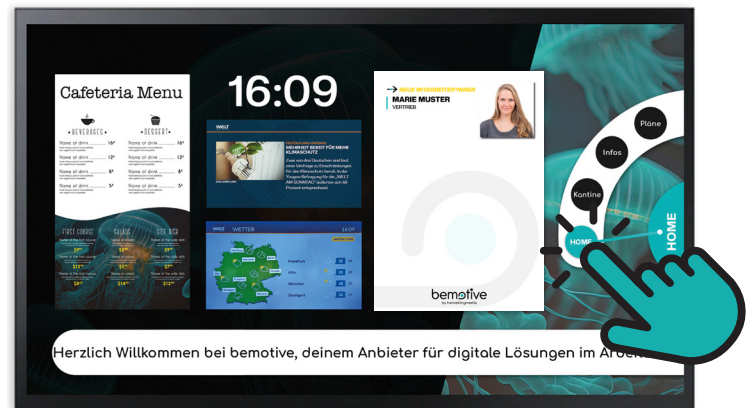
Cafeteria Menu

BEVERAGES

DESSERT

Name of drink 16$

Name of drink 12$

Name of drink 8$

Name of drink 5$

Name of drink 16$

Name of drink 12$

Name of drink 8$

Name of drink 5$

FIRST COURSE

SALADS

SIDE DISH

$8.00

$12.00

$5.00

16:09

WELT

MEHRHEIT BEREIT FÜR MEHR KLIMASCHUTZ

Zwei von drei Deutschen sind laut einer Umfrage zu Einschränkungen für den Klimaschutz bereit.

WELT

WETTER

16:09

Frankfurt

Köln

München

Stuttgart

NEUE MITARBEITER*INNEN

MARIE MUSTER

VERTRIEB

bemotive

by heinekingmedia

Pläne

Infos

Kantine

HOME

HOME

Herzlich Willkommen bei bemotive, deinem Anbieter für digitale Lösungen im Arbeit